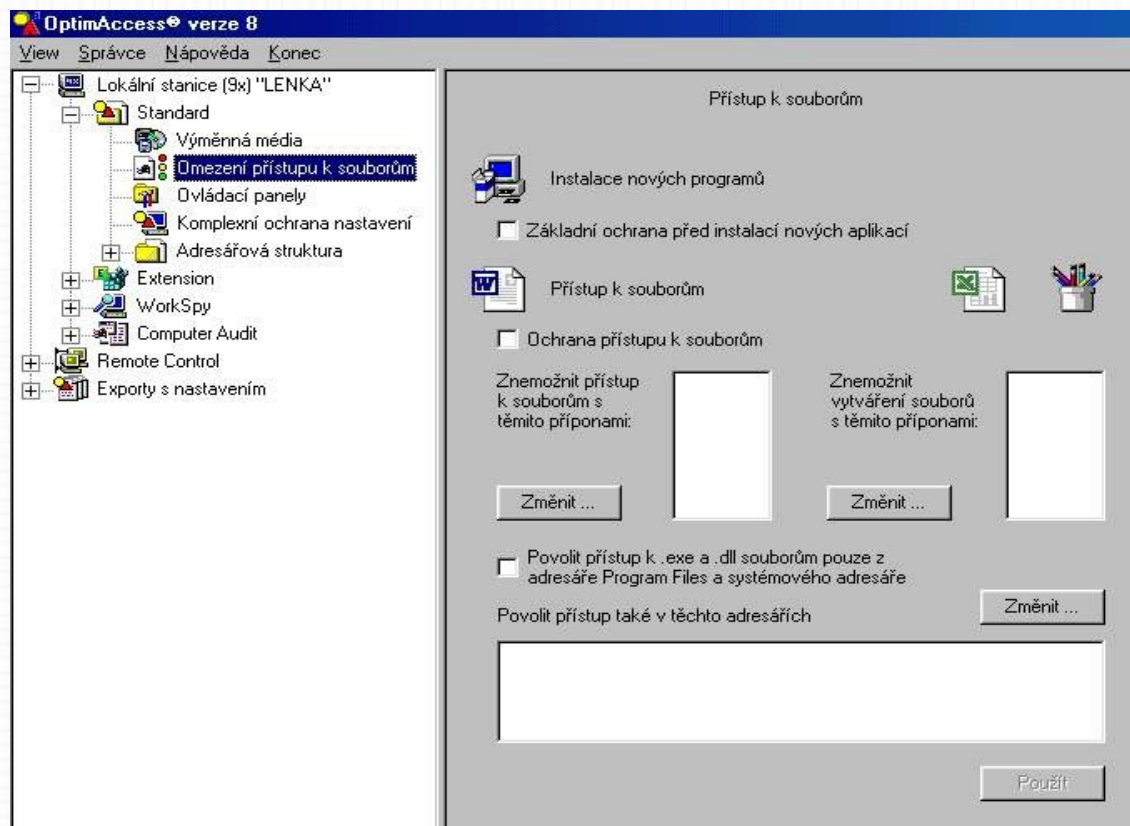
OptimAccess® verze 8

View Správce Nápověda Konec

Lokální stanice (9x) "LENKA"
Standard
Výměnná média
Omezení přístupu k souborům
Ovládací panely
Komplexní ochrana nastavení
Adresářová struktura
Extension
WorkSpy
Computer Audit
Remote Control
Exporty s nastavením

Přístup k souborům

Instalace nových programů

Základní ochrana před instalací nových aplikací

Přístup k souborům

Ochrana přístupu k souborům

Znemožnit přístup k souborům s těmito příponami:

Změnit ...

Znemožnit vytváření souborů s těmito příponami:

Změnit ...

Povolit přístup k .exe a .dll souborům pouze z adresáře Program Files a systémového adresáře

Povolit přístup také v těchto adresářích

Změnit ...

Použít